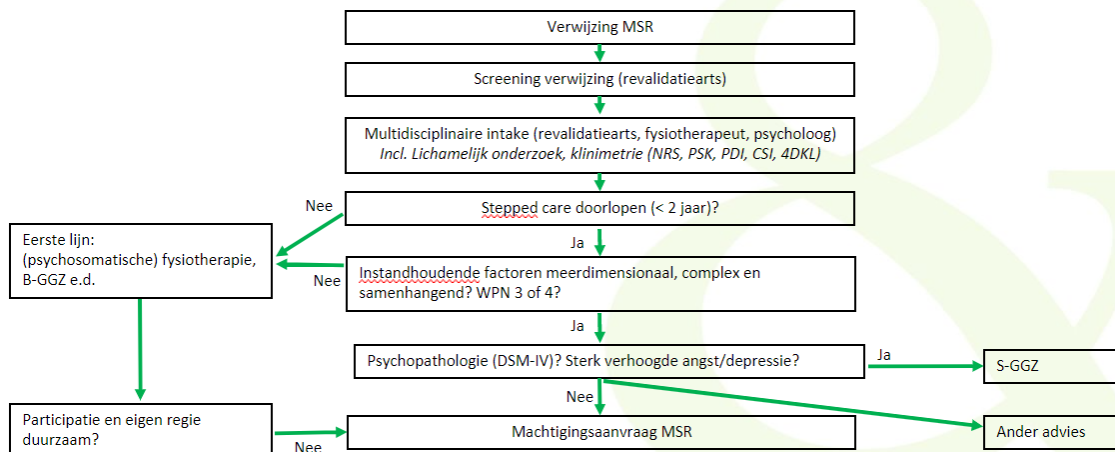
Verwijzing MSR

Screening verwijzing (revalidatiearts)

Multidisciplinaire intake (revalidatiearts, fysiotherapeut, psycholoog)
Incl. Lichamelijk onderzoek, klinimetrie (NRS, PSK, PDI, CSI, 4DKL)

Nee

Stepped care doorlopen (< 2 jaar)?

Eerste lijn:
(psychosomatische) fysiotherapie,
B-GGZ e.d.

Ja

Nee

Instandhoudende factoren meerdimensionaal, complex en samenhangend? WPN 3 of 4?

Ja

Psychopathologie (DSM-IV)? Sterk verhoogde angst/depressie?

Ja

S-GGZ

Nee

Participatie en eigen regie duurzaam?

Nee

Machtigingsaanvraag MSR

Ander advies